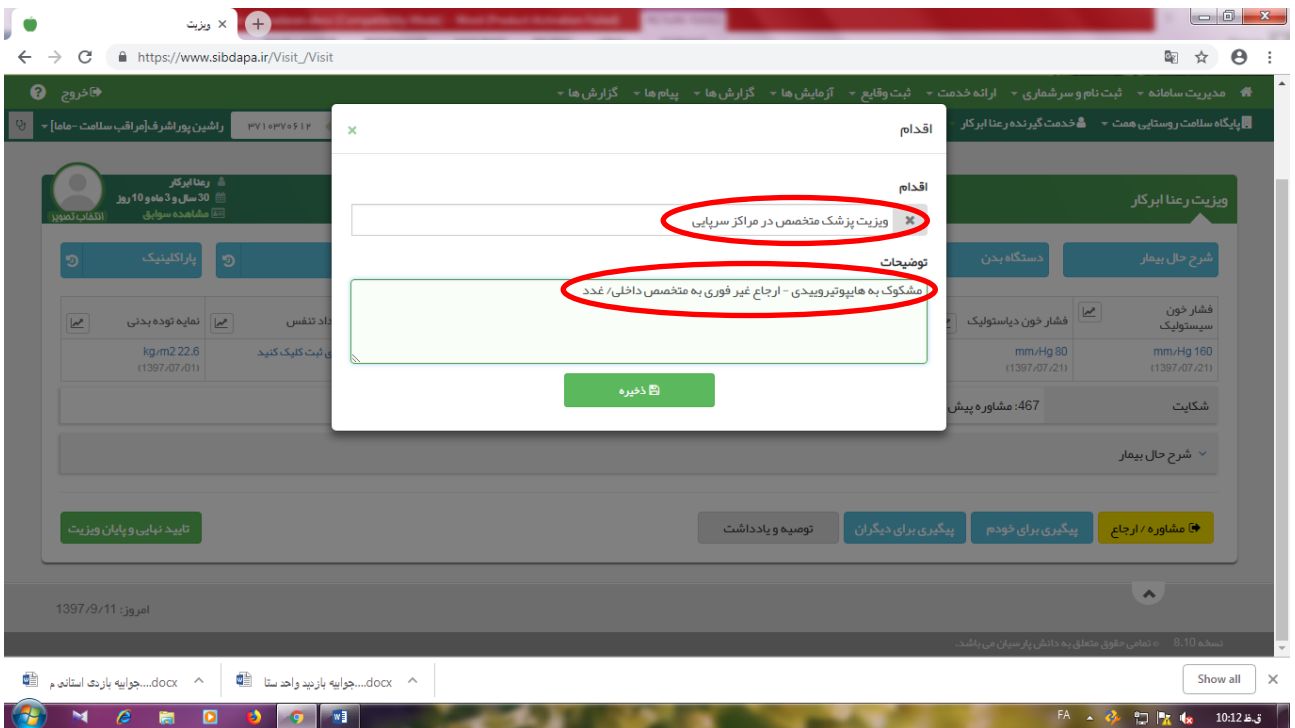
ویزیت ×

https://www.sibdapa.ir/Visit_/Visit

خروج

مدیریت سامانه ▾ ثبت نام و سرشماری ▾ ارائه خدمت ▾ ثبت وقایع ▾ آزمایش ها ▾ گزارش ها ▾ پیام ها ▾ گزارش ها ▾

پایگاه سلامت روستایی همت ▾ خدمت گیرنده رعنا ابرکار ۳۷۱۰۳۷۰۶۱۲ راشین پوراشرف[مراقب سلامت - ماما] ▾

رعنا ابرکار
30 سال و 3 ماه و 10 روز
مشاهده سوابق
انتخاب تصویر

ویزیت رعنا ابرکار

شرح حال بیمار | دستگاه بدن | پاراکلینیک

فشار خون سیستولیک | فشار خون دیاستولیک | تعداد تنفس | نمایه توده بدنی
mm/Hg 160 (1397/07/21) | mm/Hg 80 (1397/07/21) | ثبت کلیک کنید | kg/m2 22.6 (1397/07/01)

شکایت | 467: مشاوره پیش

شرح حال بیمار

مشاوره / ارجاع | پیگیری برای خودم | پیگیری برای دیگران | توصیه و یادداشت | تایید نهایی و پایان ویزیت

امروز: 1397/9/11

نسخه 8.10 - تمامی حقوق متعلق به دانش پارسیان می باشد.

اقدام ×

اقدام
ویزیت پزشک متخصص در مراکز سرپایی ×

توضیحات
مشکوک به هایپوتیروییدی - ارجاع غیر فوری به متخصص داخلی/ غدد

ذخیره

جوابیه بازدید واحد ستا....docx
جوابیه بازدی استانی م....docx
Show all

FA 10:12 ق.ظ